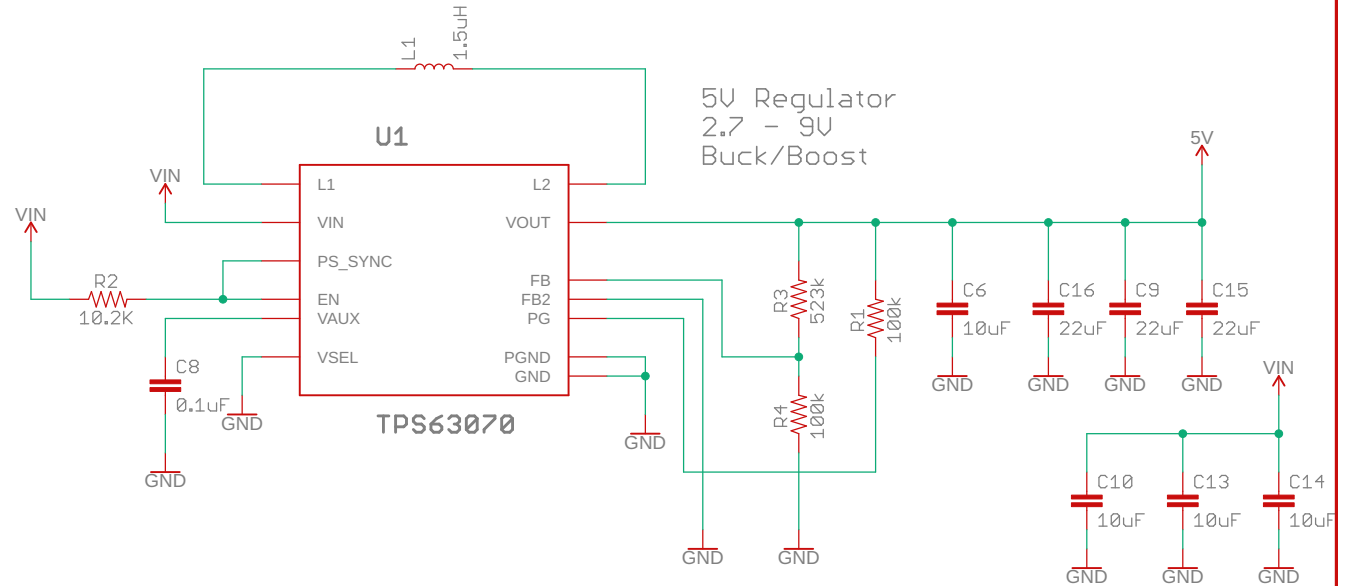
L1
1.5uH

5V Regulator
2.7 - 9V
Buck/Boost

U1

5V

VIN
L1
L2

VIN
VIN
VOUT
PS_SYNC
FB
R2
EN
FB2
10.2K
VAUX
PG
R3
523k
R1
100k
C6
10uF
C16
22uF
C9
22uF
C15
22uF

C8
VSEL
PGND
GND
0.1uF
GND
GND
GND
GND
GND
TPS63070
R4
100k
VIN
GND

GND
C10
10uF
C13
10uF
C14
10uF
GND
GND
GND
GND
GND